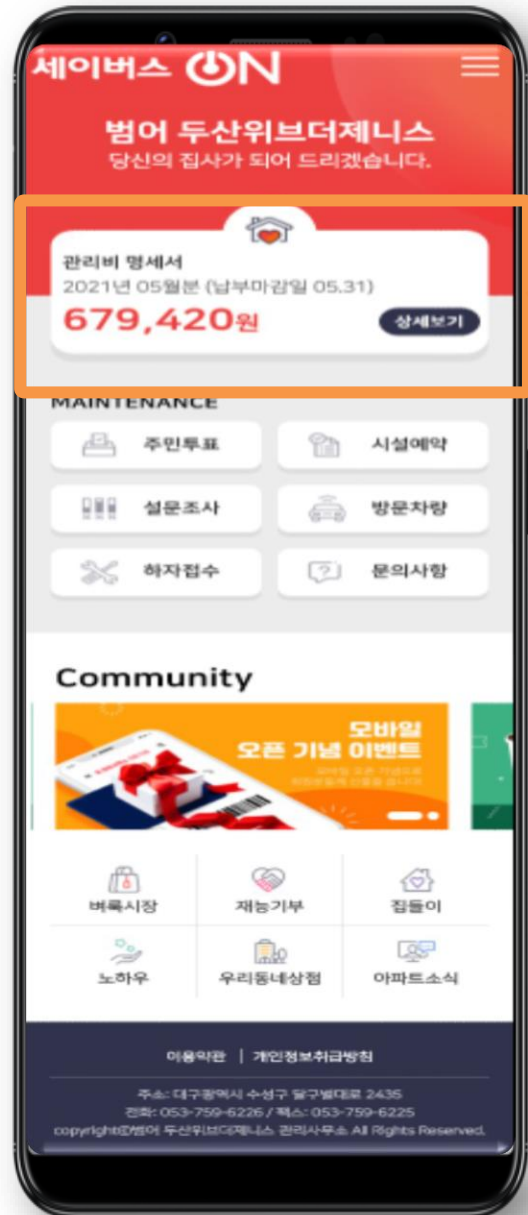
세이버스 ON

범어 두산위브더제니스
당신의 집사가 되어 드리겠습니다.

관리비 명세서
2021년 05월분 (납부마감일 05.31)
679,420원
상세보기

MAINTENANCE

주민투표
시설예약
설문조사
방문차량
하자접수
문의사항

Community

모바일
오픈 기념 이벤트
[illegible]

벼룩시장
재능기부
집들이
노하우
우리동네상점
아파트소식

이용약관 | 개인정보취급방침

주소: 대구광역시 수성구 달구벌대로 2435
전화: 053-759-6226 / 팩스: 053-759-6225
copyright©범어 두산위브더제니스 관리사무소 All Rights Reserved.